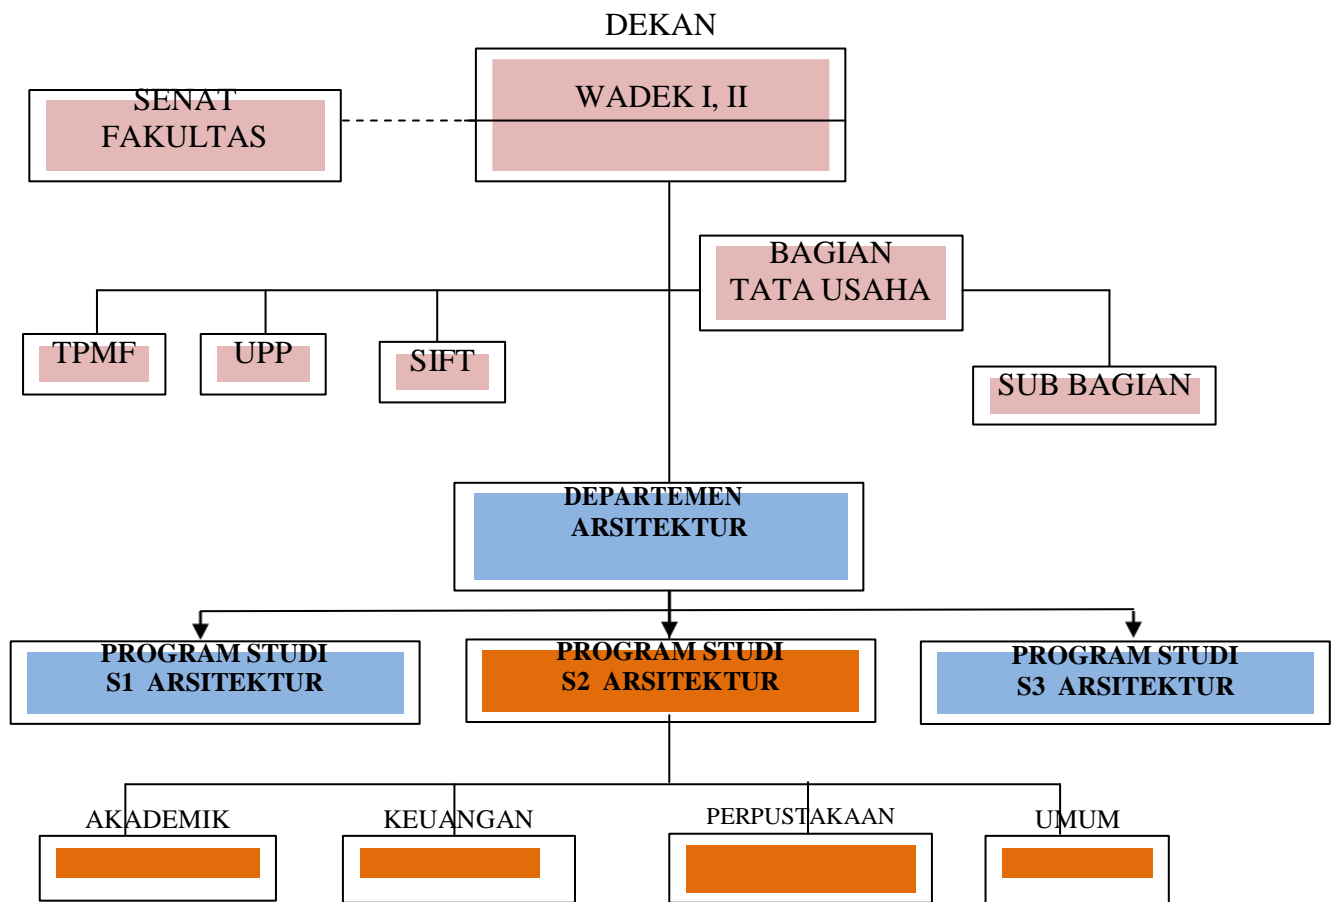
DEKAN

WADEK I, II

SENAT FAKULTAS

BAGIAN TATA USAHA

TPMF

UPP

SIFT

SUB BAGIAN

DEPARTEMEN ARSITEKTUR

PROGRAM STUDI S1 ARSITEKTUR

PROGRAM STUDI S2 ARSITEKTUR

PROGRAM STUDI S3 ARSITEKTUR

AKADEMIK

KEUANGAN

PERPUSTAKAAN

UMUM